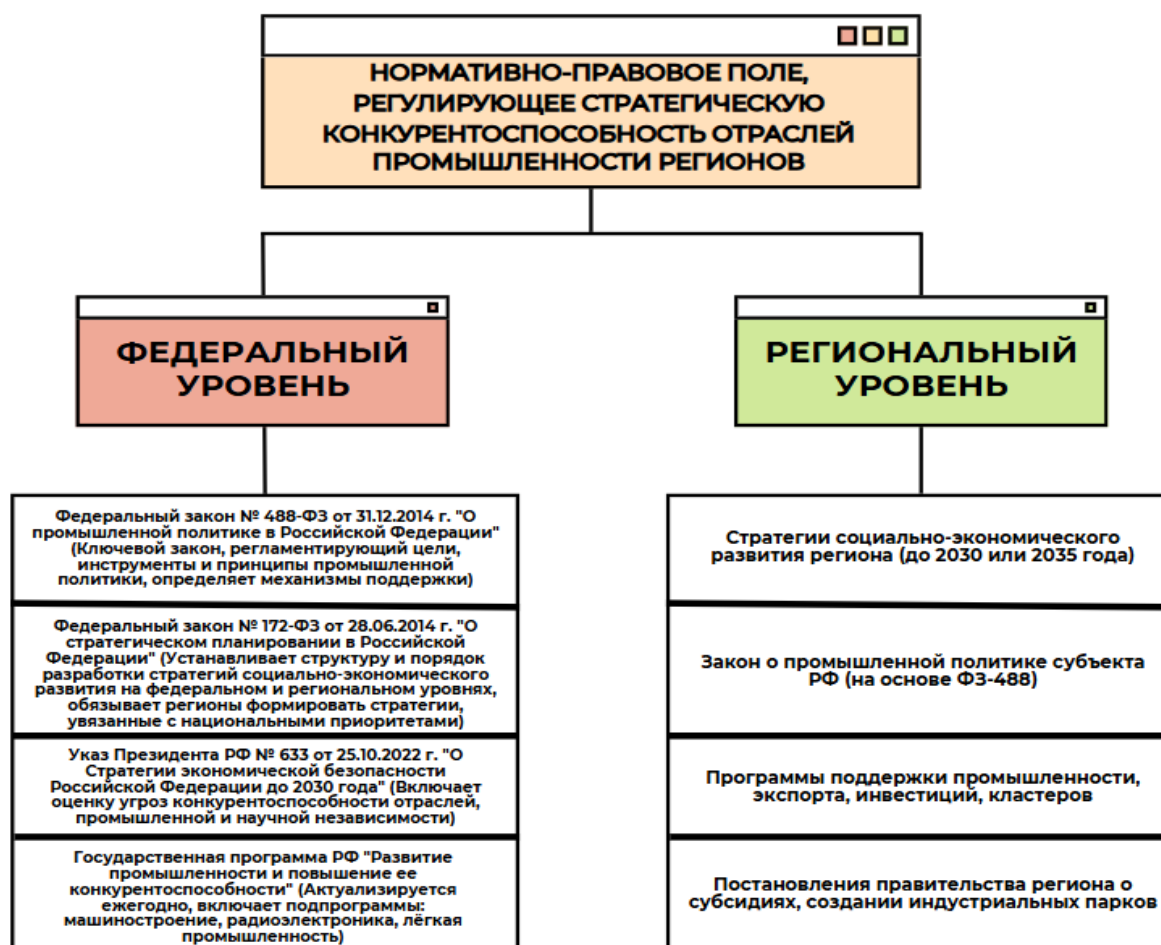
НОРМАТИВНО-ПРАВОВОЕ ПОЛЕ, РЕГУЛИРУЮЩЕЕ СТРАТЕГИЧЕСКУЮ КОНКУРЕНТОСПОСОБНОСТЬ ОТРАСЛЕЙ ПРОМЫШЛЕННОСТИ РЕГИОНОВ

ФЕДЕРАЛЬНЫЙ УРОВЕНЬ

Федеральный закон № 488-ФЗ от 31.12.2014 г. "О промышленной политике в Российской Федерации" (Ключевой закон, регламентирующий цели, инструменты и принципы промышленной политики, определяет механизмы поддержки)

Федеральный закон № 172-ФЗ от 28.06.2014 г. "О стратегическом планировании в Российской Федерации" (Устанавливает структуру и порядок разработки стратегий социально-экономического развития на федеральном и региональном уровнях, обязывает регионы формировать стратегии, увязанные с национальными приоритетами)

Указ Президента РФ № 633 от 25.10.2022 г. "О Стратегии экономической безопасности Российской Федерации до 2030 года" (Включает оценку угроз конкурентоспособности отраслей, промышленной и научной независимости)

Государственная программа РФ "Развитие промышленности и повышение ее конкурентоспособности" (Актуализируется ежегодно, включает подпрограммы: машиностроение, радиоэлектроника, лёгкая промышленность)

РЕГИОНАЛЬНЫЙ УРОВЕНЬ

Стратегии социально-экономического развития региона (до 2030 или 2035 года)

Закон о промышленной политике субъекта РФ (на основе ФЗ-488)

Программы поддержки промышленности, экспорта, инвестиций, кластеров

Постановления правительства региона о субсидиях, создании индустриальных парков